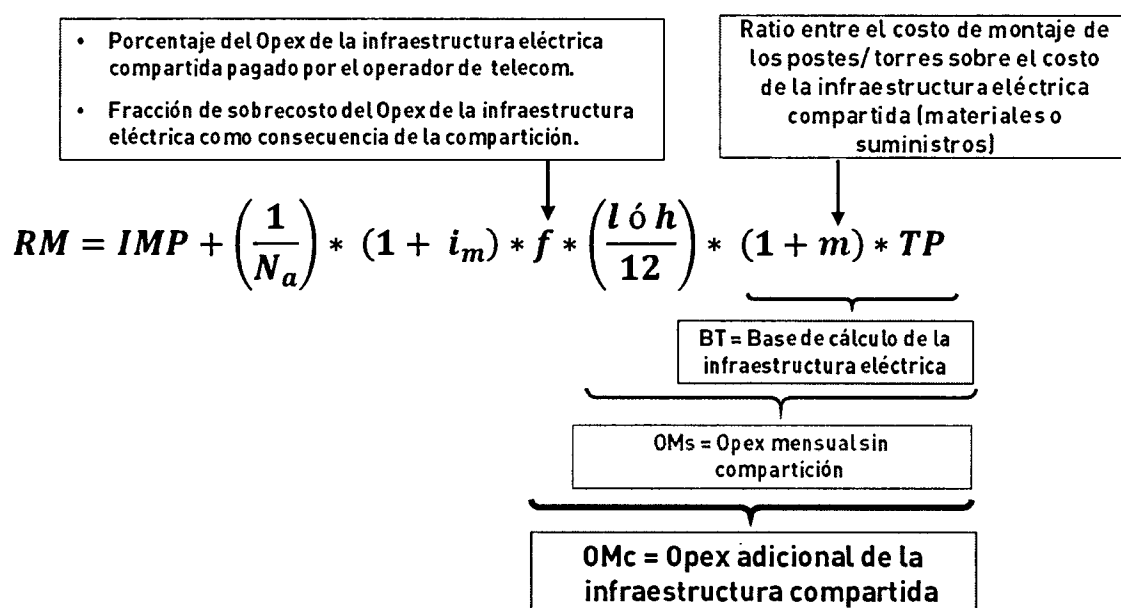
• Porcentaje del Opex de la infraestructura eléctrica compartida pagado por el operador de telecom.

• Fracción de sobrecosto del Opex de la infraestructura eléctrica como consecuencia de la compartición.

Ratio entre el costo de montaje de los postes/ torres sobre el costo de la infraestructura eléctrica compartida (materiales o suministros)

$RM = IMP + \left(\frac{1}{N_a}\right) * (1 + i_m) * f * \left(\frac{l \text{ ó } h}{12}\right) * (1 + m) * TP$

BT = Base de cálculo de la infraestructura eléctrica

OMs = Opex mensual sin compartición

OMc = Opex adicional de la infraestructura compartida